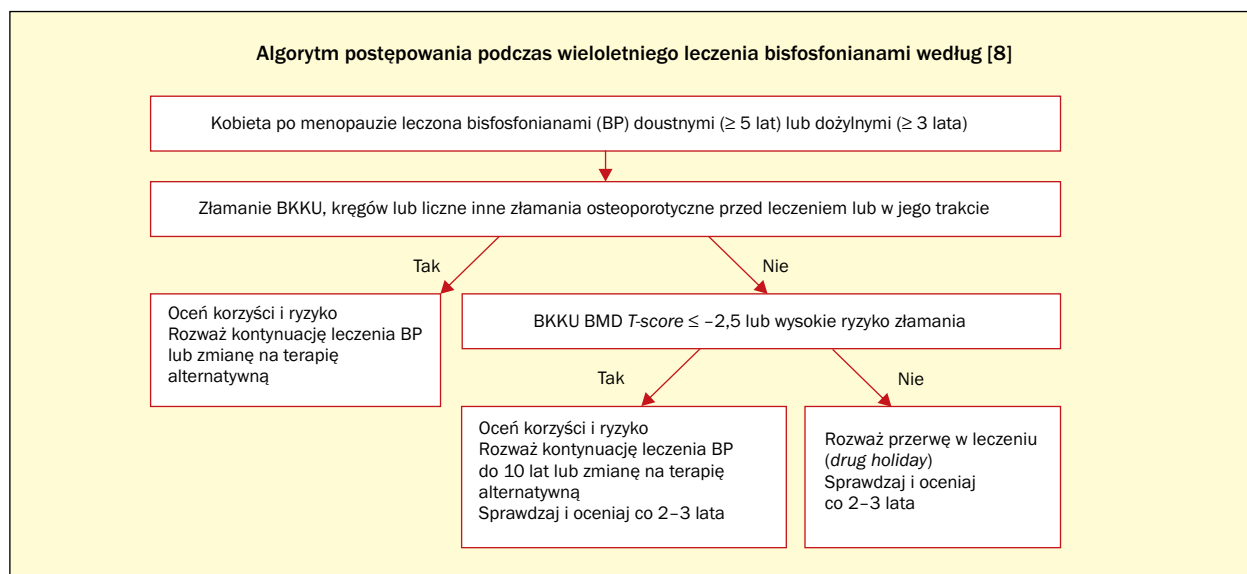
Algorytm postępowania podczas wieloletniego leczenia bisfosfonianami według [8]

Kobieta po menopauzie leczona bisfosfonianami (BP) doustnymi (≥ 5 lat) lub dożylnymi (≥ 3 lata)

Złamanie BKKU, kręgów lub liczne inne złamania osteoporotyczne przed leczeniem lub w jego trakcie

Tak

Nie

Oceń korzyści i ryzyko
Rozważ kontynuację leczenia BP lub zmianę na terapię alternatywną

BKKU BMD *T-score* ≤ –2,5 lub wysokie ryzyko złamania

Tak

Nie

Oceń korzyści i ryzyko
Rozważ kontynuację leczenia BP do 10 lat lub zmianę na terapię alternatywną
Sprawdzaj i oceniaj co 2–3 lata

Rozważ przerwę w leczeniu (*drug holiday*)
Sprawdzaj i oceniaj co 2–3 lata